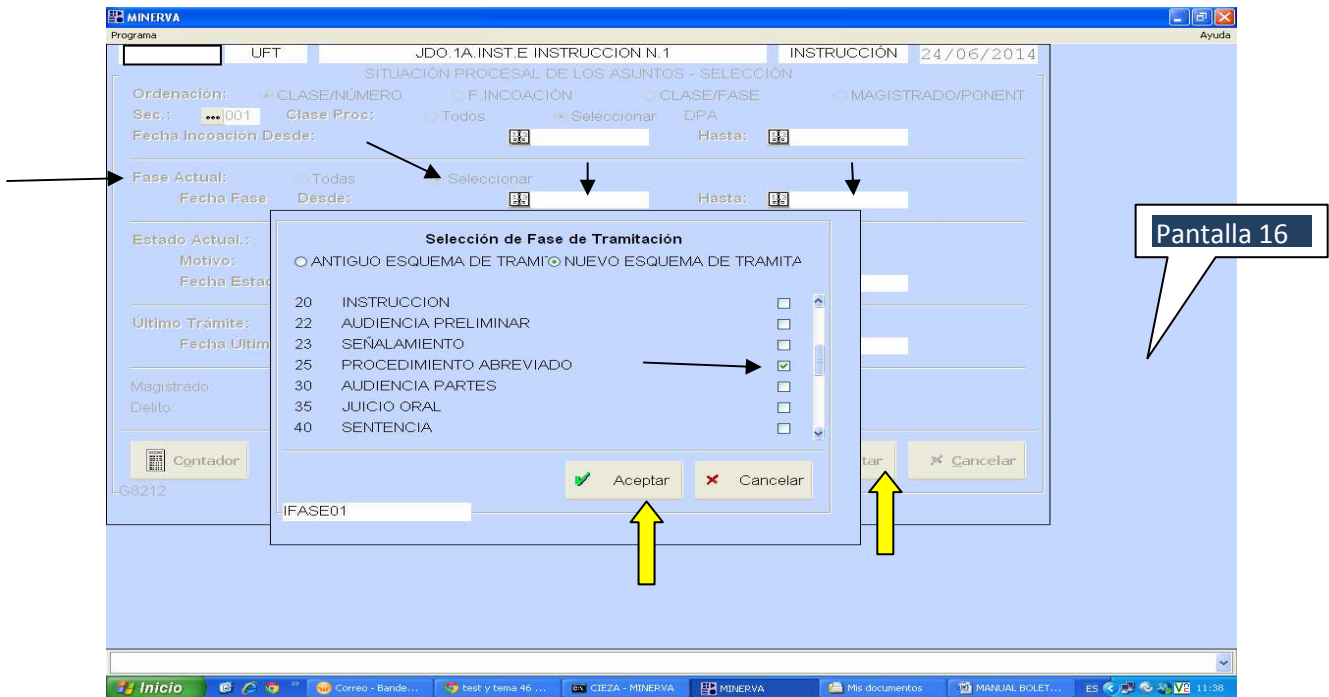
MINERVA
Programa
Ayuda

UFT | JDO.1A.INST.E INSTRUCCION N.1 | INSTRUCCIÓN | 24/06/2014

SITUACIÓN PROCESAL DE LOS ASUNTOS - SELECCIÓN

Ordenación: CLASE/NÚMERO F.INCOACIÓN CLASE/FASE MAGISTRADO/PONENT
Sec.: 001 Clase Proc: Todos Seleccionar DPA
Fecha Incoación Desde: Hasta:

Fase Actual: Todas Seleccionar
Fecha Fase Desde: Hasta:

Estado Actual.:
Motivo:
Fecha Estad

Último Trámite:
Fecha Últim

Magistrado:
Delito:

Contador
tar
Cancelar
G8212

Selección de Fase de Tramitación
ANTIGUO ESQUEMA DE TRAMI NUEVO ESQUEMA DE TRAMITA

| | | |
|---|---|---|
| 20 | INSTRUCCION | ☐ |
| 22 | AUDIENCIA PRELIMINAR | ☐ |
| 23 | SEÑALAMIENTO | ☐ |
| 25 | PROCEDIMIENTO ABREVIADO | ☑ |
| 30 | AUDIENCIA PARTES | ☐ |
| 35 | JUICIO ORAL | ☐ |
| 40 | SENTENCIA | ☐ |

Aceptar
Cancelar
IFASE01

Pantalla 16

Inicio | Correo - Bande... | test y tema 46 ... | CIEZA - MINERVA | MINERVA | Mis documentos | MANUAL BOLET... | ES 11:38